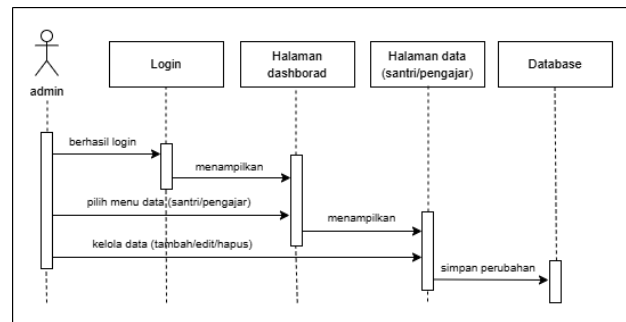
admin

Login

Halaman dashborad

Halaman data (santri/pengajar)

Database

berhasil login

menampilkan

pilih menu data (santri/pengajar)

menampilkan

kelola data (tambah/edit/hapus)

simpan perubahan